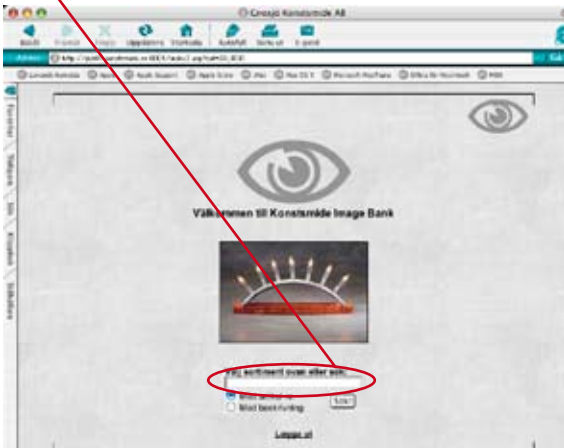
Gnosjö Konstsmide AB

Bakåt Framåt Stopp Uppdatera Startsida Autofyll Skriv ut E-post

Adress http://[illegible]

Välkommen till Konstsmide Image Bank

Välj sortiment ovan eller sök:

Med artikelnr
Med beskrivning

Sök

Loggar ut

Favoriter Historik Sök Klippbok Sidhållare